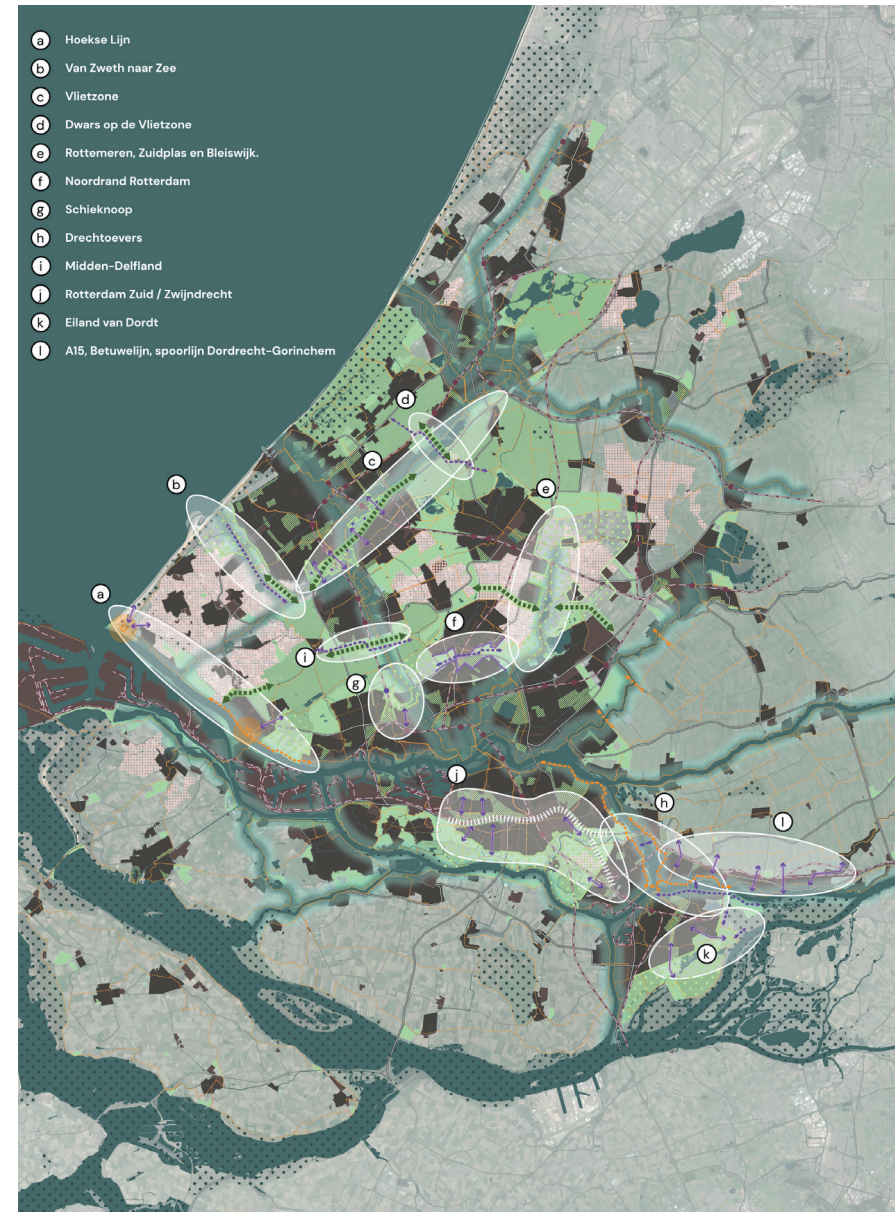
a Hoekse Lijn
b Van Zweth naar Zee
c Vlietzone
d Dwars op de Vlietzone
e Rottemeren, Zuidplas en Bleiswijk.
f Noordrand Rotterdam
g Schieknoop
h Drechtoevers
i Midden-Delfland
j Rotterdam Zuid / Zwijndrecht
k Eiland van Dordt
l A15, Betuwelijn, spoorlijn Dordrecht-Gorinchem

d
c
b
e
a
f
i
g
j
h
l
k